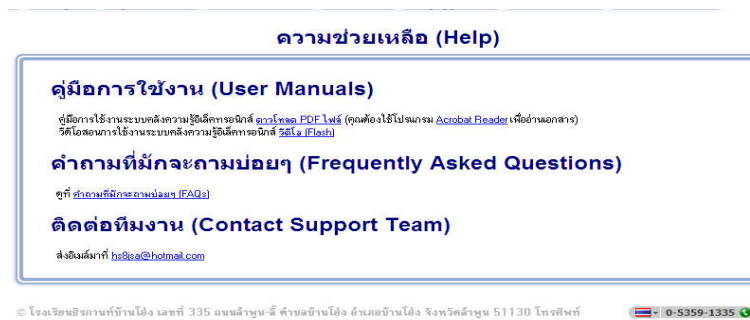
ความช่วยเหลือ (Help)

คู่มือการใช้งาน (User Manuals)

คู่มือการใช้งานระบบคลังความรู้อิเล็กทรอนิกส์ ดาวน์โหลด PDF ไฟล์ (คุณต้องใช้โปรแกรม Acrobat Reader เพื่ออ่านเอกสาร)
วีดีโอสอนการใช้งานระบบคลังความรู้อิเล็กทรอนิกส์ วีดีโอ (Flash)

คำถามที่มักจะถามบ่อยๆ (Frequently Asked Questions)

ดูที่ คำถามที่มักจะถามบ่อยๆ (FAQs)

ติดต่อทีมงาน (Contact Support Team)

ส่งอีเมล์มาที่ hs8jsa@hotmail.com

© โรงเรียนธีรกานท์บ้านโฮ่ง เลขที่ 335 ถนนลำพูน-ลี้ ตำบลบ้านโฮ่ง อำเภอบ้านโฮ่ง จังหวัดลำพูน 51130 โทรศัพท์ 0-5359-1335